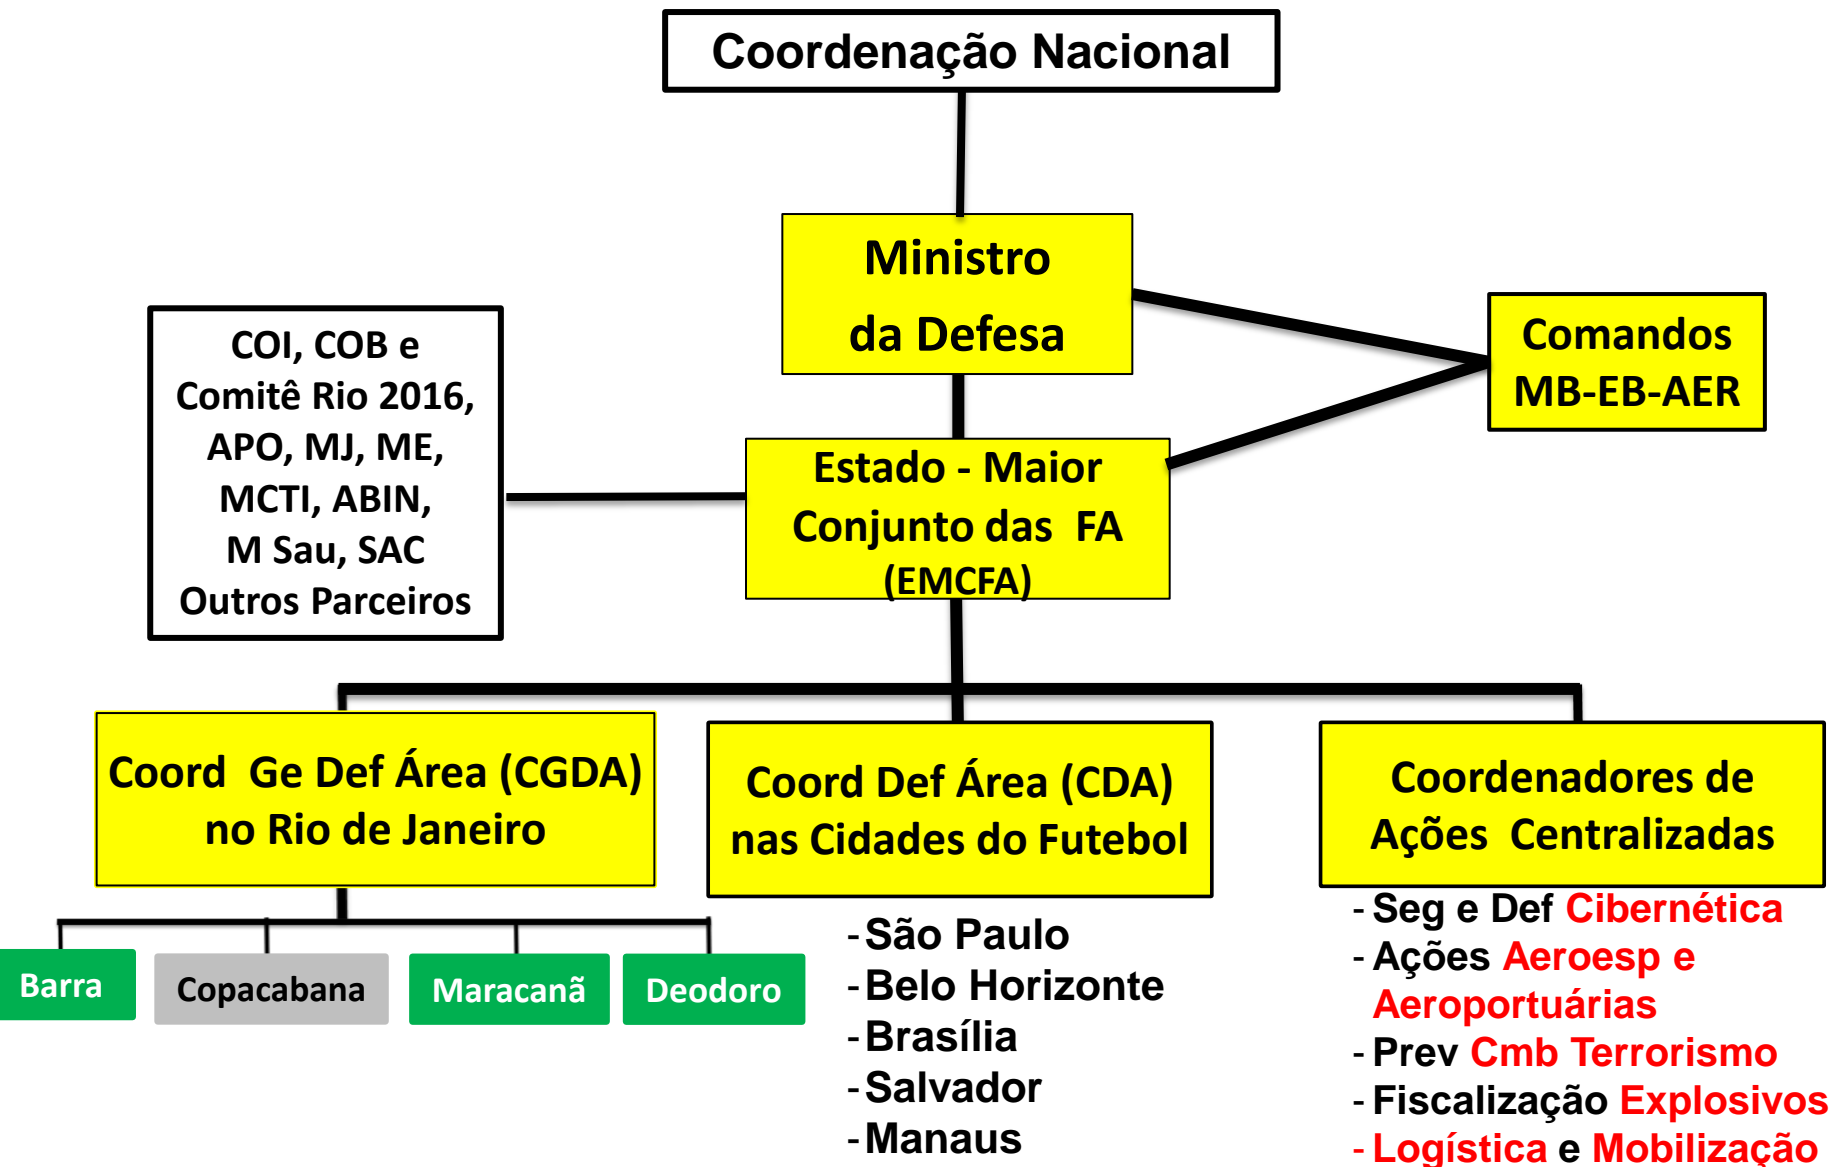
Coordenação Nacional

Ministro da Defesa

COI, COB e Comitê Rio 2016, APO, MJ, ME, MCTI, ABIN, M Sau, SAC Outros Parceiros

Comandos MB-EB-AER

Estado - Maior Conjunto das FA (EMCFA)

Coord Ge Def Área (CGDA) no Rio de Janeiro

Coord Def Área (CDA) nas Cidades do Futebol

Coordenadores de Ações Centralizadas

Barra

Copacabana

Maracanã

Deodoro

- São Paulo
- Belo Horizonte
- Brasília
- Salvador
- Manaus

- Seg e Def Cibernética
- Ações Aeroesp e Aeroportuárias
- Prev Cmb Terrorismo
- Fiscalização Explosivos
- Logística e Mobilização